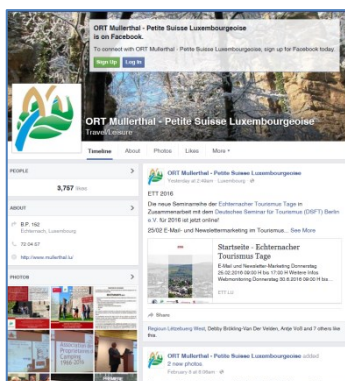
ORT Mullerthal - Petite Suisse Luxembourgeoise is on Facebook.

To connect with ORT Mullerthal - Petite Suisse Luxembourgeoise, sign up for Facebook today.

Sign Up Log In

ORT Mullerthal - Petite Suisse Luxembourgeoise
Travel/Leisure

Timeline About Photos Likes More

PEOPLE
3,757 likes

ABOUT
B.P. 152
Echternach, Luxembourg
72 04 57
http://www.mullerthal.lu/

PHOTOS

ORT Mullerthal - Petite Suisse Luxembourgeoise
Yesterday at 2:46am · Luxembourg

ETT 2016

Die neue Seminarreihe der Echternacher Tourismus Tage in Zusammenarbeit mit dem Deutsche Seminar für Tourismus (DSFT) Berlin e.V. für 2016 ist jetzt online!

25/02 E-Mail- und Newslettermarketing im Tourismus... See More

Startseite - Echternacher Tourismus Tage
E-Mail- und Newsletter-Marketing Donnerstag 25.02.2016 09:00 h bis 17:00 h Weitere Infos. Webmonitoring Donnerstag 30.6.2016 09:00 h bis...
ETT.LU

Share

Regiour Litzebuerg West, Debby Brilking-Van Der Velden, Antje Voll and 7 others like this.

ORT Mullerthal - Petite Suisse Luxembourgeoise added 2 new photos.
February 8 at 8:56am